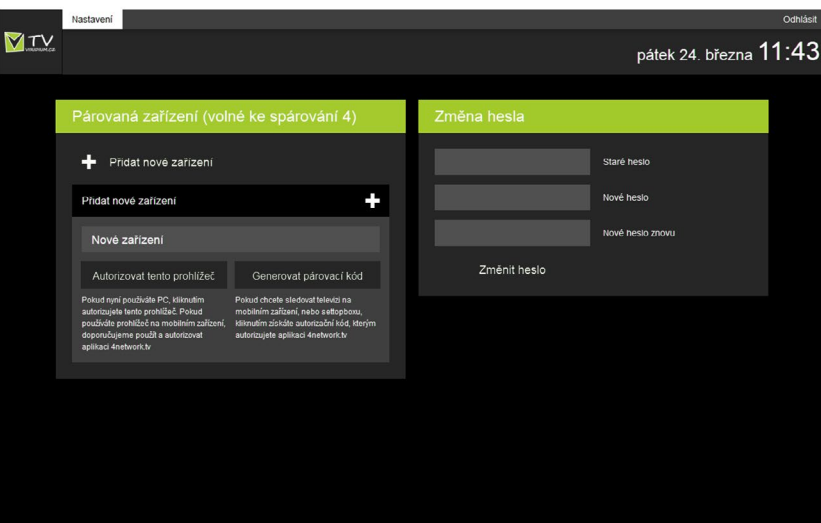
Nastavení

Odhlásit

TV

pátek 24. března 11:43

Párovaná zařízení (volné ke spárování 4)

Přidat nové zařízení

Přidat nové zařízení

Nové zařízení

Autorizovat tento prohlížeč

Generovat párovací kód

Pokud nyní používáte PC, kliknutím autorizujete tento prohlížeč. Pokud používáte prohlížeč na mobilním zařízení, doporučujeme použít a autorizovat aplikaci 4network.tv

Pokud chcete sledovat televizi na mobilním zařízení, nebo settopboxu, kliknutím získáte autorizační kód, kterým autorizujete aplikaci 4network.tv

Změna hesla

Staré heslo

Nové heslo

Nové heslo znovu

Změnit heslo